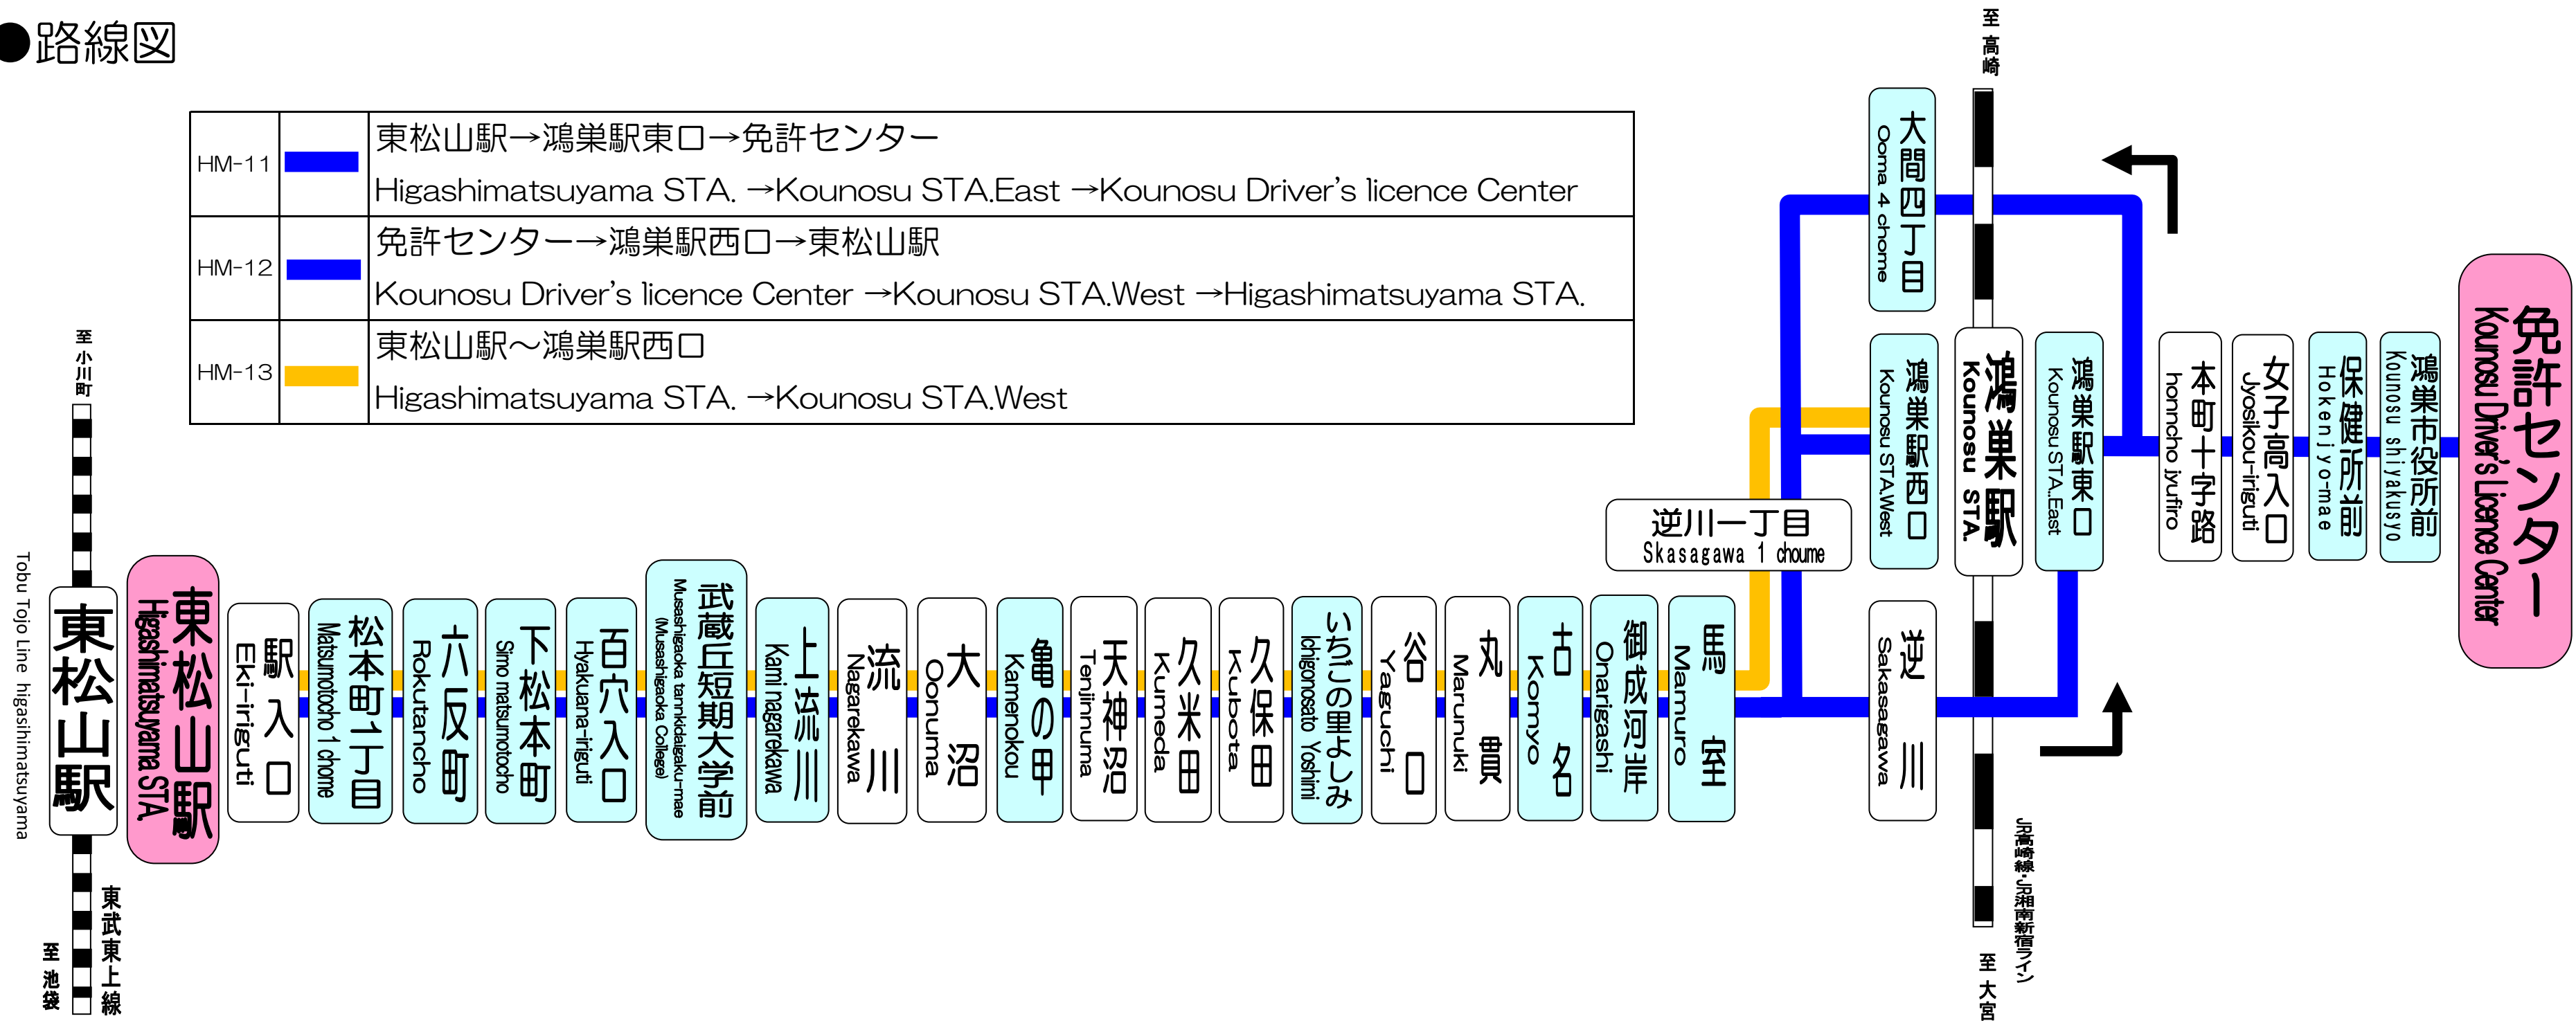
●路線図

| HM-11 | | 東松山駅→鴻巣駅東口→免許センター Higashimatsuyama STA. →Kounosu STA.East →Kounosu Driver's licence Center |
|---|---|---|
| HM-12 | | 免許センター→鴻巣駅西口→東松山駅 Kounosu Driver's licence Center →Kounosu STA.West →Higashimatsuyama STA. |
| HM-13 | | 東松山駅～鴻巣駅西口 Higashimatsuyama STA. →Kounosu STA.West |

至 小川町

Tobu Tojo Line higashimatsuyama

東武東上線

至 池袋

東松山駅

東松山駅 Higashimatsuyama STA.

駅入口 Eki-iriguti

松本町1丁目 Matsumotocho 1 chome

六反町 Rokutancho

下松本町 Simo matsumotocho

百穴入口 Hyakuana-iriguti

武蔵丘短期大学前 Musashigaoka tannkidaigaku-mae (Musashigaoka College)

上流川 Kami nagarekawa

流川 Nagarekawa

大沼 Oonuma

亀の甲 Kamenokou

天神沼 Tenjinnuma

久米田 Kumeda

久保田 Kubota

いちごの里よしみ Ichigonosato Yoshimi

谷口 Yaguchi

丸貫 Marunuki

古名 Komyo

御成河岸 Onarigashi

馬室 Mamuro

逆川一丁目 Skasagawa 1 choume

逆川 Sakasagawa

至 高崎

大間四丁目 Ooma 4 chome

鴻巣駅西口 Kounosu STA.West

鴻巣駅 Kounosu STA.

鴻巣駅東口 Kounosu STA.East

JR高崎線・JR湘南新宿ライン

至 大宮

本町十字路 honncho jyujiro

女子高入口 Jyosikou-iriguti

保健所前 Hokenjyo-mae

鴻巣市役所前 Kounosu shiyakusyo

免許センター Kounosu Driver's Licence Center